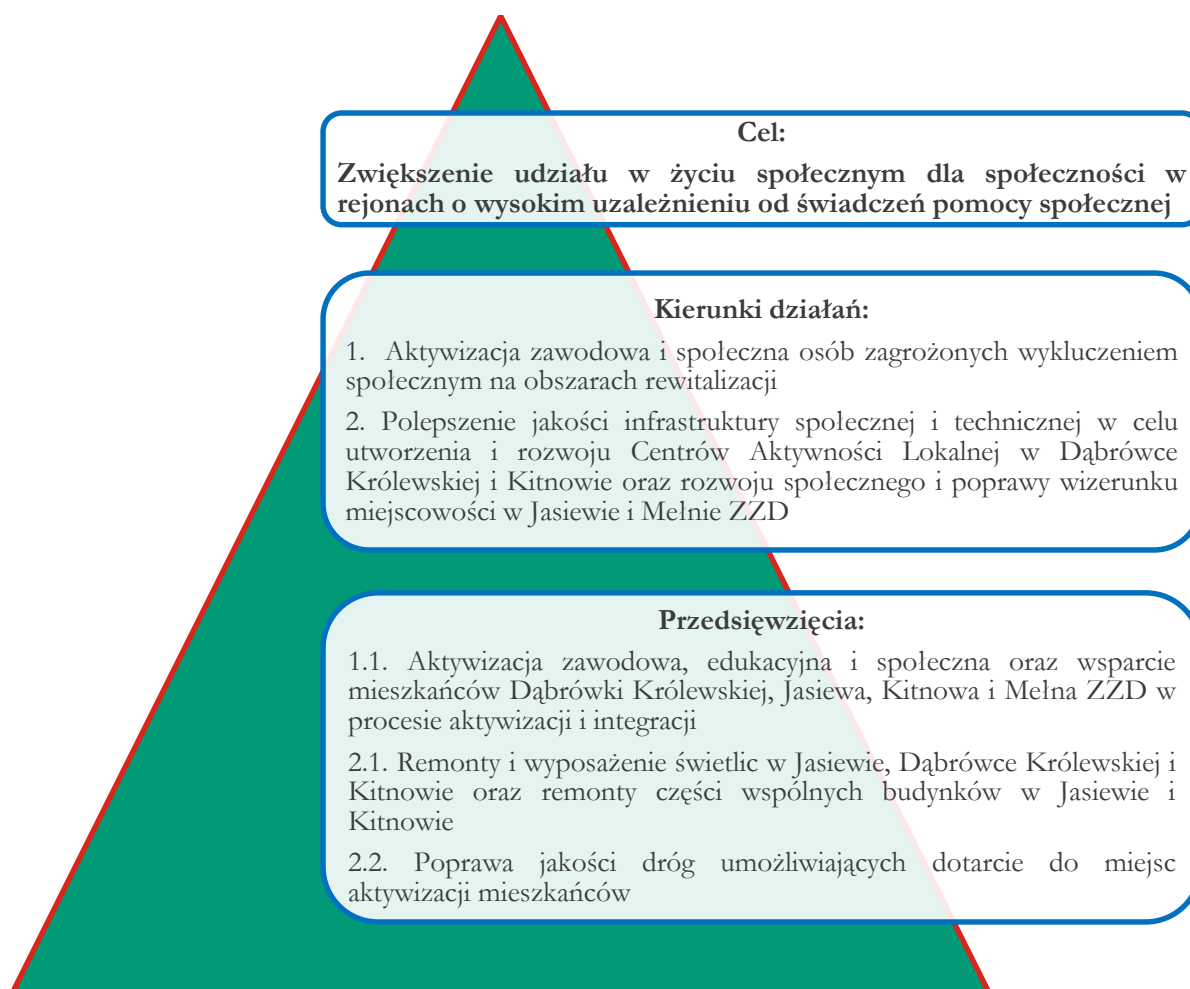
Cel:
Zwiększenie udziału w życiu społecznym dla społeczności w rejonach o wysokim uzależnieniu od świadczeń pomocy społecznej

Kierunki działań:
1. Aktywizacja zawodowa i społeczna osób zagrożonych wykluczeniem społecznym na obszarach rewitalizacji

2. Polepszenie jakości infrastruktury społecznej i technicznej w celu utworzenia i rozwoju Centrów Aktywności Lokalnej w Dąbrówce Królewskiej i Kitnowie oraz rozwoju społecznego i poprawy wizerunku miejscowości w Jasiewie i Mełnie ZZD

Przedsięwzięcia:
1.1. Aktywizacja zawodowa, edukacyjna i społeczna oraz wsparcie mieszkańców Dąbrówki Królewskiej, Jasiewa, Kitnowa i Mełna ZZD w procesie aktywizacji i integracji

2.1. Remonty i wyposażenie świetlic w Jasiewie, Dąbrówce Królewskiej i Kitnowie oraz remonty części wspólnych budynków w Jasiewie i Kitnowie

2.2. Poprawa jakości dróg umożliwiających dotarcie do miejsc aktywizacji mieszkańców